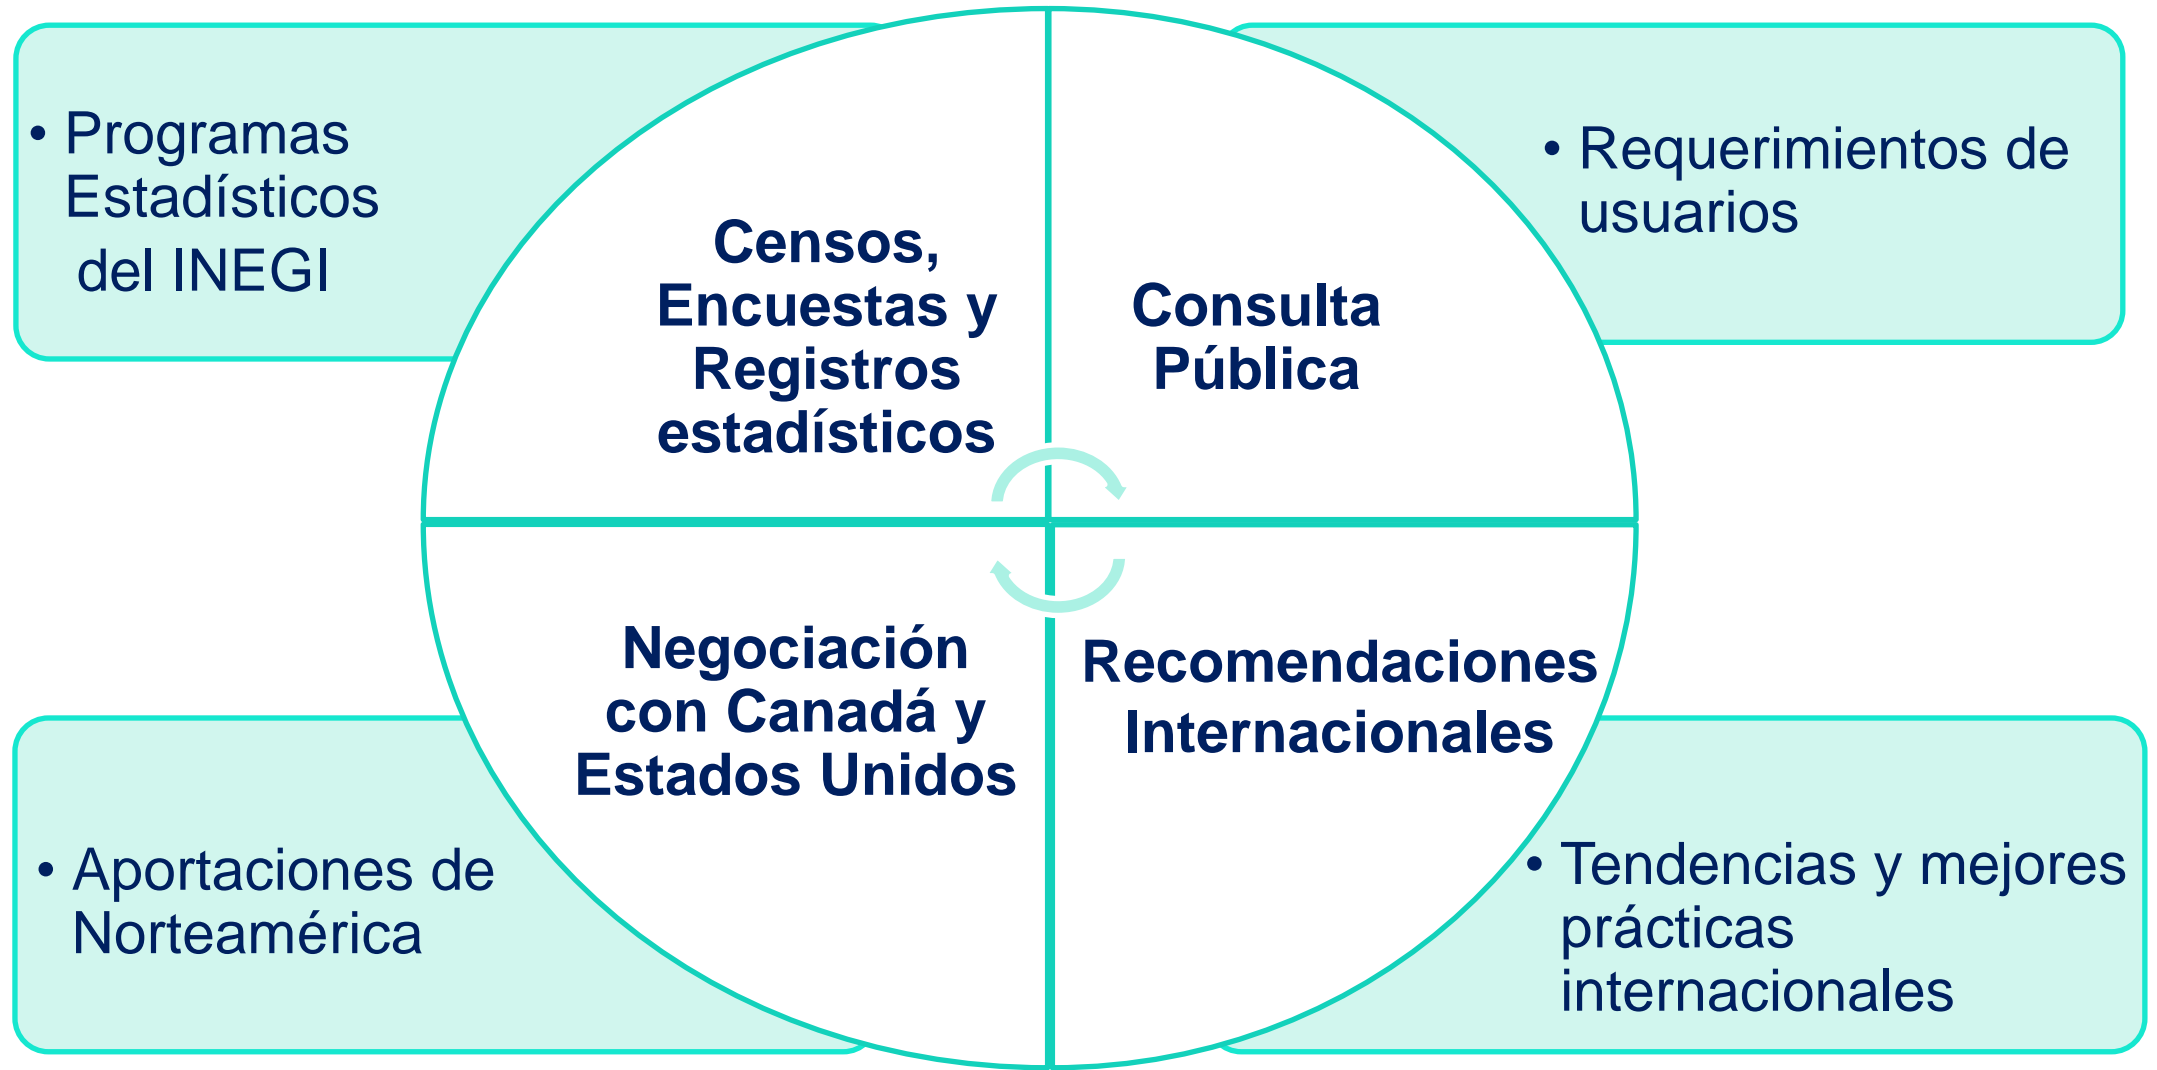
• Programas Estadísticos del INEGI

Censos, Encuestas y Registros estadísticos

Consulta Pública

• Requerimientos de usuarios

Negociación con Canadá y Estados Unidos

Recomendaciones Internacionales

• Aportaciones de Norteamérica

• Tendencias y mejores prácticas internacionales